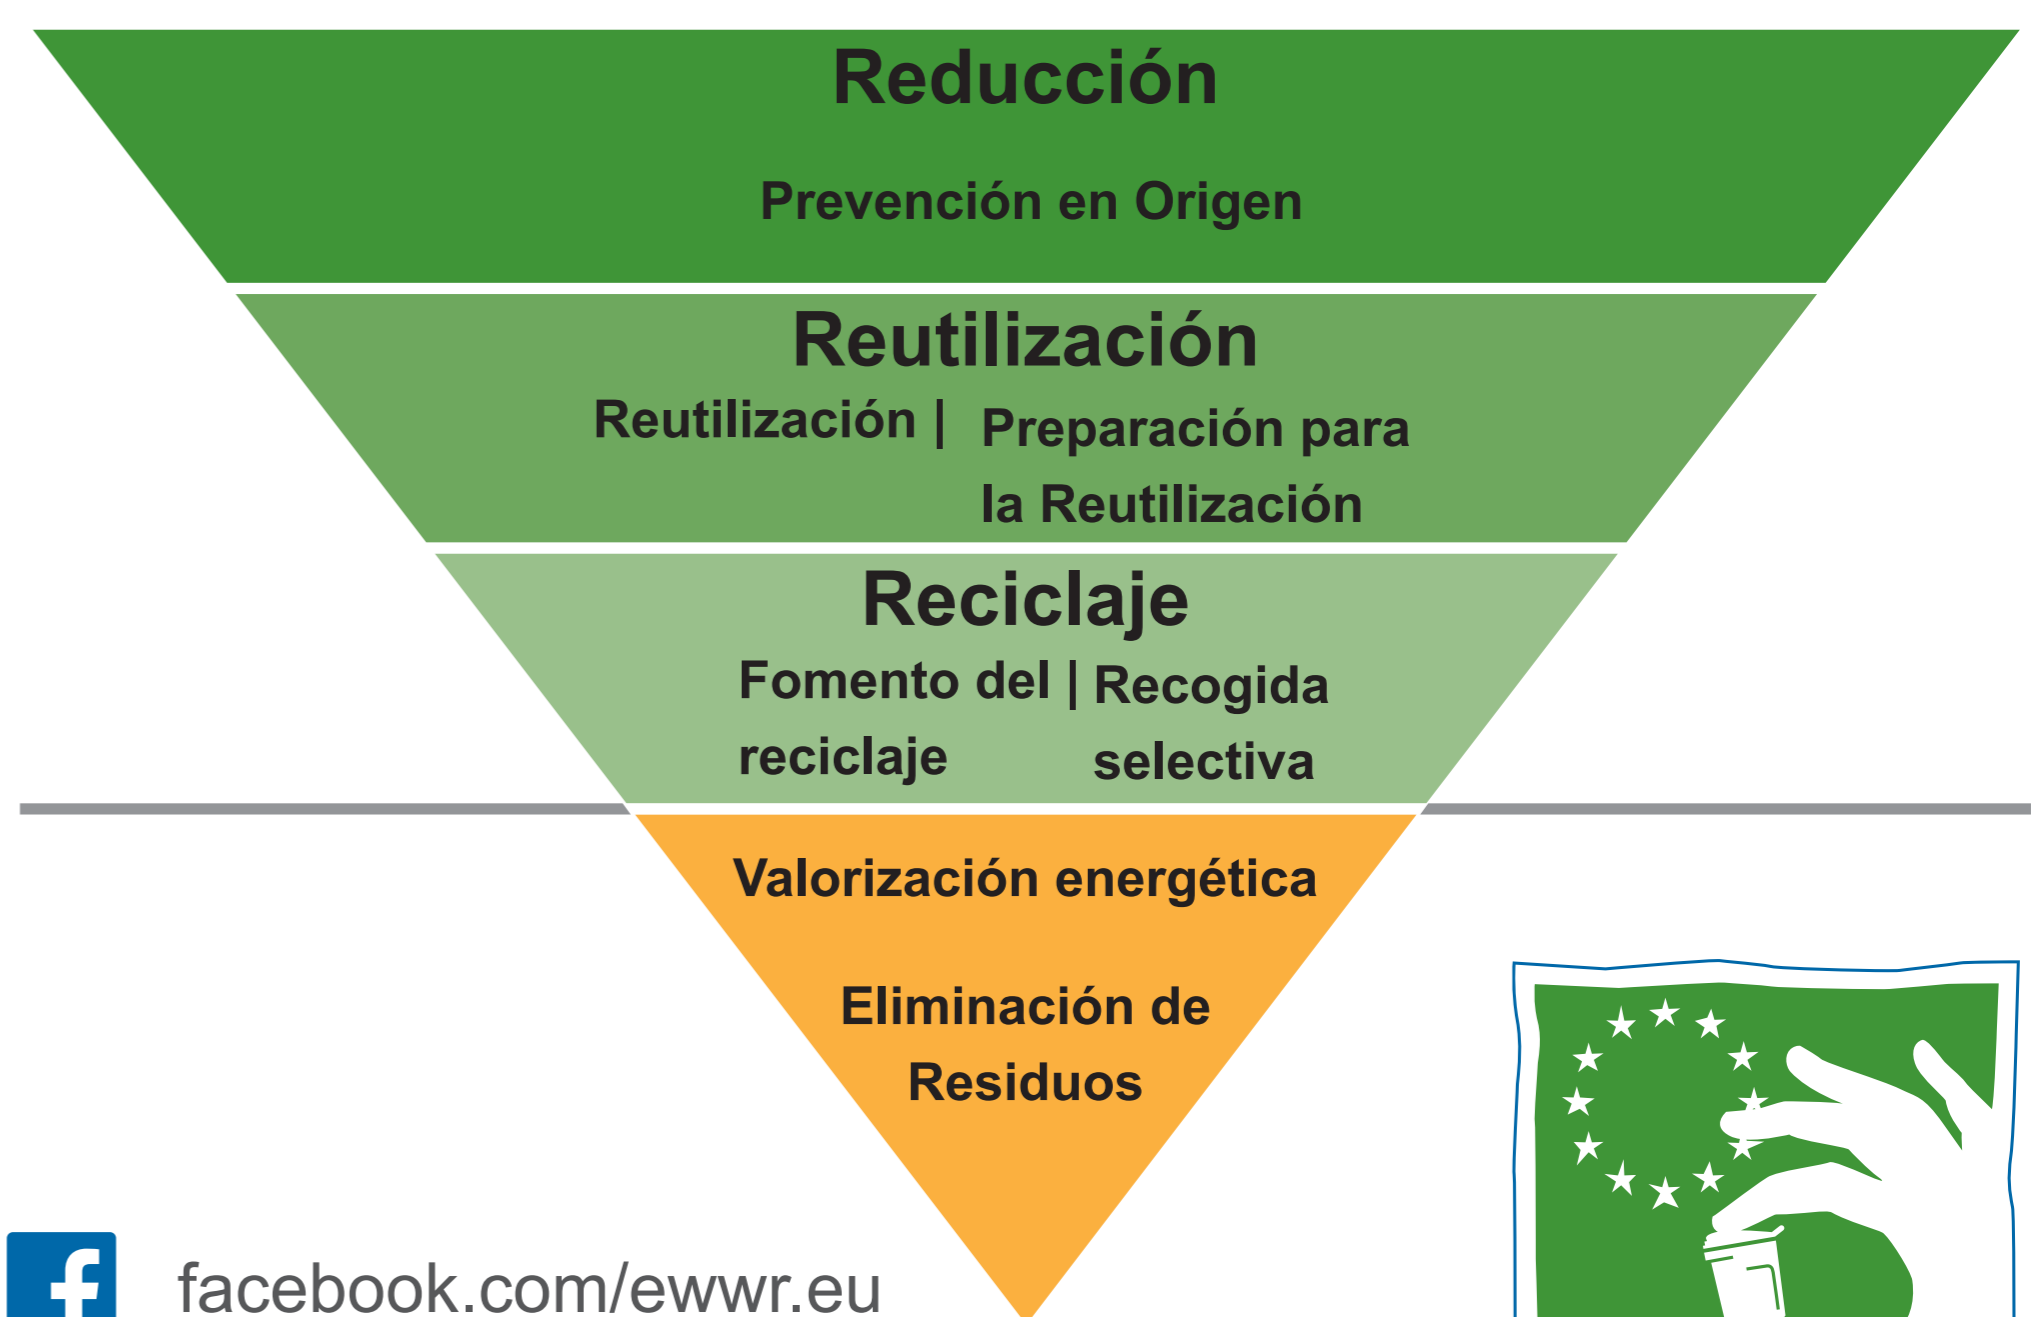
Reducción

Prevención en Origen

Reutilización

Reutilización | Preparación para la Reutilización

Reciclaje

Fomento del reciclaje | Recogida selectiva

Valorización energética

Eliminación de Residuos

facebook.com/ewwr.eu